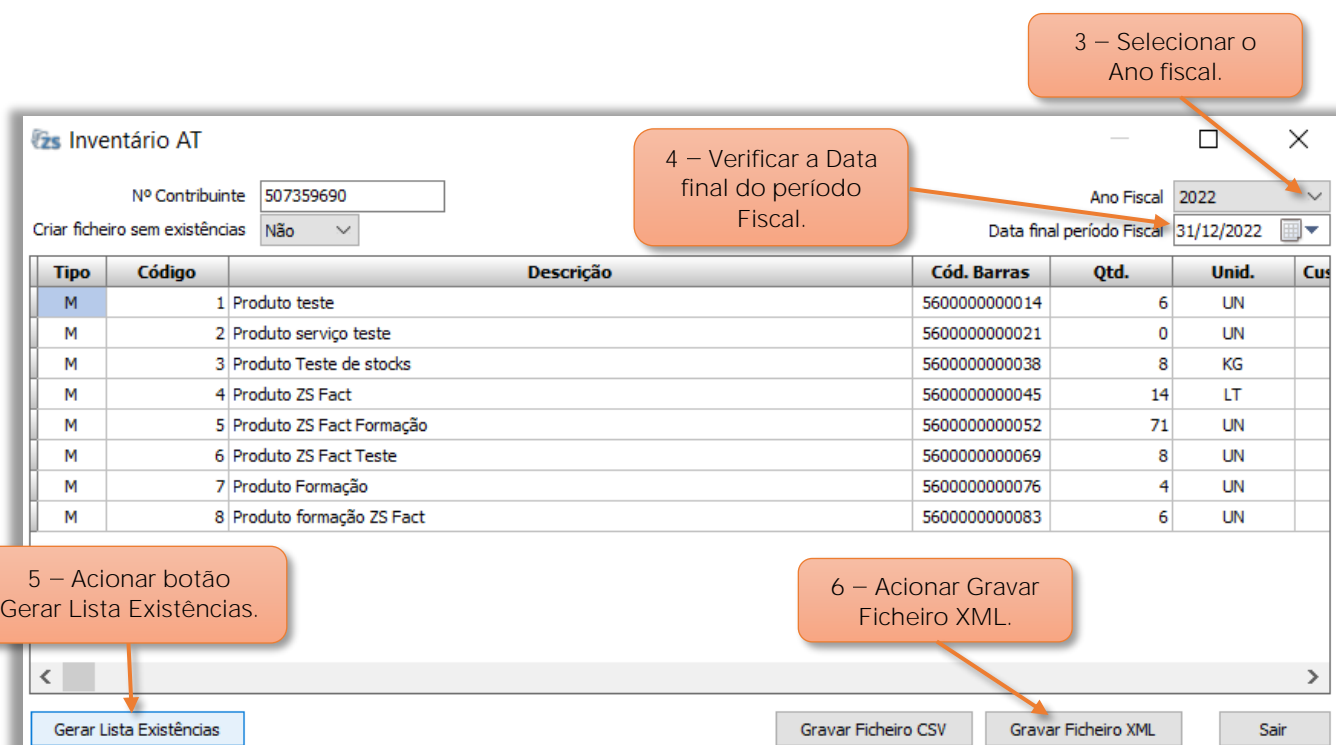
3 – Selecionar o Ano fiscal.

zs Inventário AT

4 – Verificar a Data final do período Fiscal.

Nº Contribuinte 507359690
Criar ficheiro sem existências Não

Ano Fiscal 2022
Data final período Fiscal 31/12/2022

| Tipo | Código | Descrição | Cód. Barras | Qtd. | Unid. | Cus |
|---|---|---|---|---|---|---|
| M | 1 | Produto teste | 5600000000014 | 6 | UN | |
| M | 2 | Produto serviço teste | 5600000000021 | 0 | UN | |
| M | 3 | Produto Teste de stocks | 5600000000038 | 8 | KG | |
| M | 4 | Produto ZS Fact | 5600000000045 | 14 | LT | |
| M | 5 | Produto ZS Fact Formação | 5600000000052 | 71 | UN | |
| M | 6 | Produto ZS Fact Teste | 5600000000069 | 8 | UN | |
| M | 7 | Produto Formação | 5600000000076 | 4 | UN | |
| M | 8 | Produto formação ZS Fact | 5600000000083 | 6 | UN | |

5 – Acionar botão Gerar Lista Existências.

6 – Acionar Gravar Ficheiro XML.

Gerar Lista Existências
Gravar Ficheiro CSV
Gravar Ficheiro XML
Sair